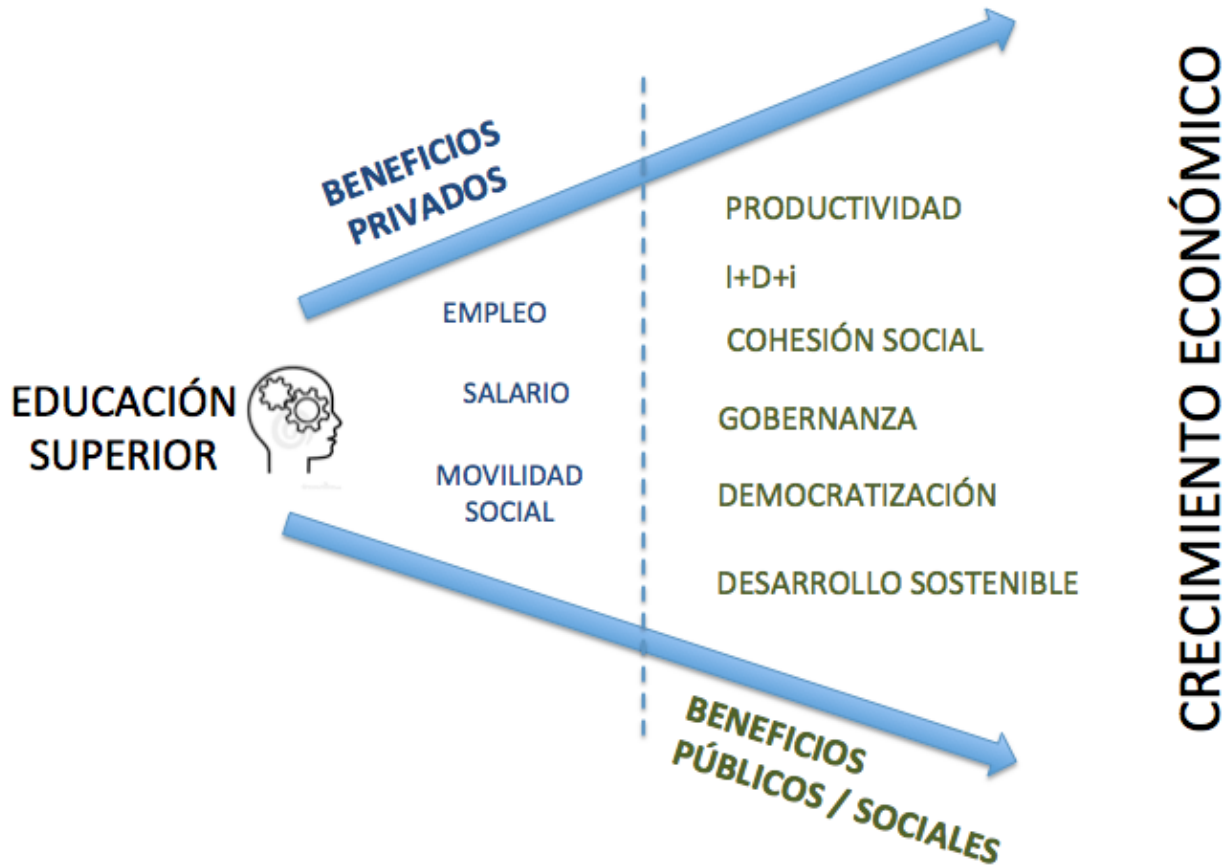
BENEFICIOS PRIVADOS

EDUCACIÓN SUPERIOR

EMPLEO

SALARIO

MOVILIDAD SOCIAL

PRODUCTIVIDAD

I+D+i

COHESIÓN SOCIAL

GOBERNANZA

DEMOCRATIZACIÓN

DESARROLLO SOSTENIBLE

BENEFICIOS PÚBLICOS / SOCIALES

CRECIMIENTO ECONÓMICO